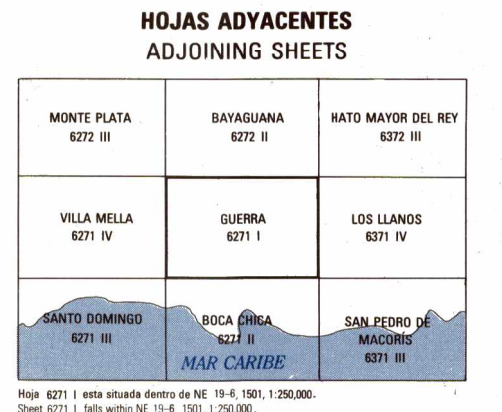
HOJAS ADYACENTES
ADJOINING SHEETS

| MONTE PLATA 6272 III | BAYAGUANA 6272 II | HATO MAYOR DEL REY 6372 III |
|---|---|---|
| VILLA MELLA 6271 IV | GUERRA 6271 I | LOS LLANOS 6371 IV |
| SANTO DOMINGO 6271 III | BOCA CHICA 6271 II | SAN PEDRO DE MACORÍS 6371 III |

MAR CARIBE

Hoja 6271 I esta situada dentro de NE 19-6, 1501, 1:250,000.
Sheet 6271 I falls within NE 19-6, 1501, 1:250,000.